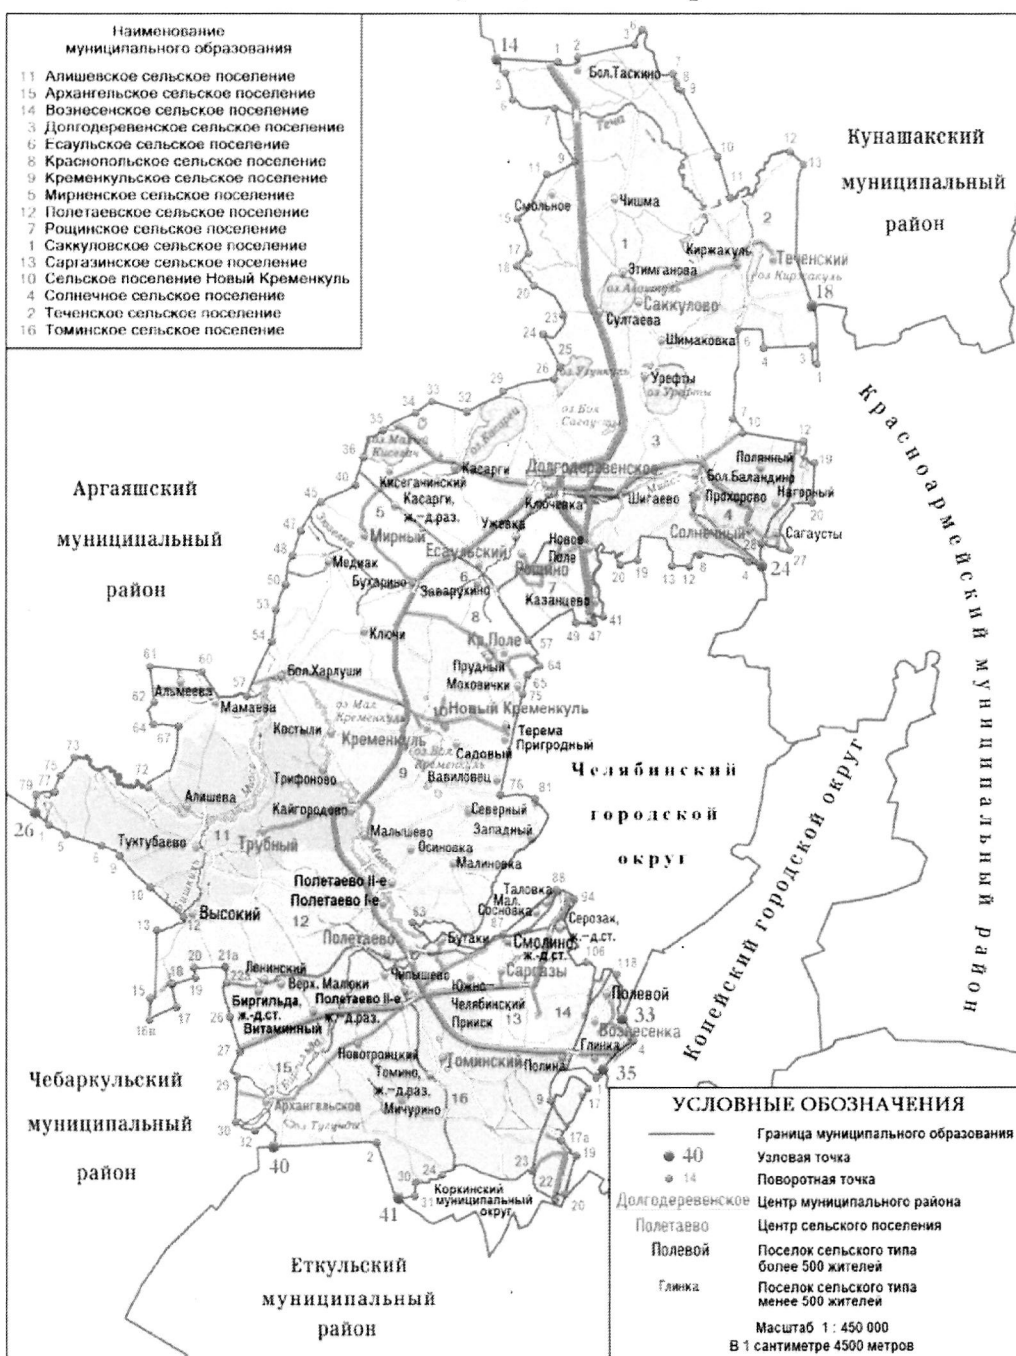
Наименование муниципального образования

11 Алишевское сельское поселение
15 Архангельское сельское поселение
14 Вознесенское сельское поселение
3 Долгодеревенское сельское поселение
6 Есаульское сельское поселение
8 Краснопольское сельское поселение
9 Кременкульское сельское поселение
5 Мирненское сельское поселение
12 Полетаевское сельское поселение
7 Рощинское сельское поселение
1 Саккуловское сельское поселение
13 Саргазинское сельское поселение
10 Сельское поселение Новый Кременкуль
4 Солнечное сельское поселение
2 Теченское сельское поселение
16 Томинское сельское поселение

Кунашакский муниципальный район

Красноармейский муниципальный район

Аргаяшский муниципальный район

Челябинский городской округ

Копейский городской округ

Чебаркульский муниципальный район

Еткульский муниципальный район

Коркинский муниципальный округ

14 Бол.Таскино Смольное Чишма Киржакуль Теченский Этимганова Саккулово Султаева Шимаковка Урефты 18 Долгодеревенское Касарги Кисегачинский Касарги, ж.-д.раз. Ключевка Шигаево Полянный Бол.Баландино Прохорово Нагорный Солнечный Сагаусты 24 Мирный Есаульский Ужевка Медиак Бухарино Заварухино Ново-Поле Рощино Казанцево Ключи Кр.Поле Прудный Моховички Бол.Харлуши Альмеева Мамаева Новый Кременкуль Терема Пригородный Костыли Кременкуль Садовый Вавиловец Трифоново Алишева Кайгородово Северный Западный 26 Тухтубаево Трубный Мальшево Осиновка Малиновка Полетаево II-е Полетаево I-е Высокий Таловка Мал. Сосновка Серозак, ж.-д.ст. Полетаево Бутаки Смолино ж.-д.ст. Ленинский Верх. Малюки Чипышево Саргазы Биргильда, ж.-д.ст. Витаминный Полетаево II-е ж.-д.раз. Южно-Челябинский Прииск Полевой Вознесенка 33 Глинка 35 Новотроицкий Томинский Полина Томино, ж.-д.раз. Мичурино Архангельское 40 41

УСЛОВНЫЕ ОБОЗНАЧЕНИЯ
Граница муниципального образования
40 Узловая точка
14 Поворотная точка
Долгодеревенское Центр муниципального района
Полетаево Центр сельского поселения
Полевой Поселок сельского типа более 500 жителей
Глинка Поселок сельского типа менее 500 жителей
Масштаб 1 : 450 000
В 1 сантиметре 4500 метров